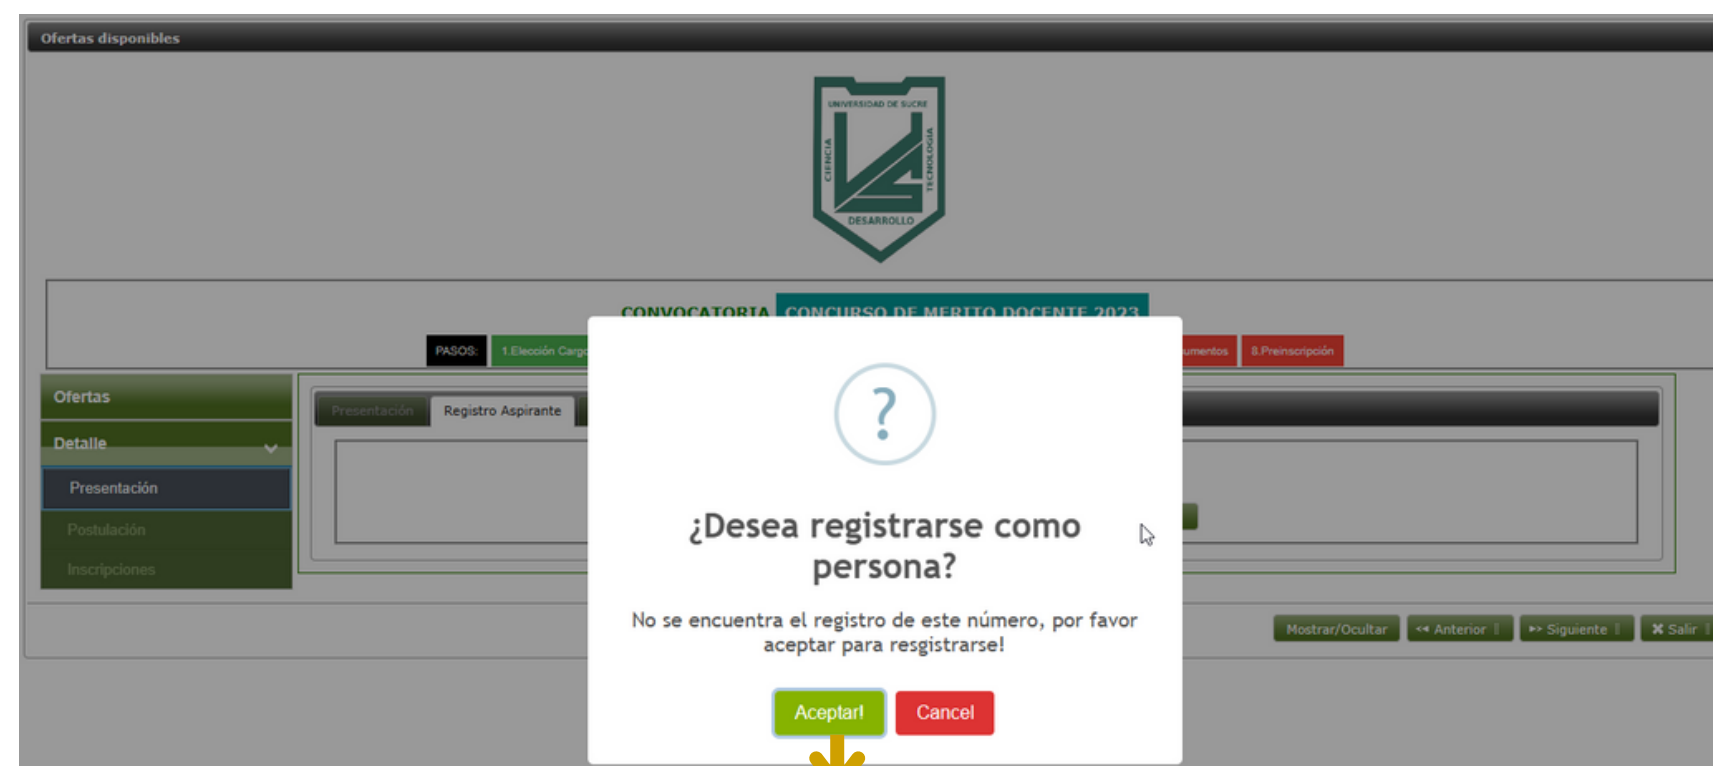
Ofertas disponibles

UNIVERSIDAD DE SUCRE
CIENCIA
TECNOLOGÍA
DESARROLLO

CONVOCATORIA CONCURSO DE MERITO DOCENTE 2023

PASOS: 1.Elección Carg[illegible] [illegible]umentos 8.Preinscripción

Ofertas
Detalle
Presentación
Postulación
Inscripciones

Presentación Registro Aspirante

?

¿Desea registrarse como persona?

No se encuentra el registro de este número, por favor aceptar para resgistrarse!

Aceptar! Cancel

Mostrar/Ocultar « Anterior » Siguiente ✖ Salir